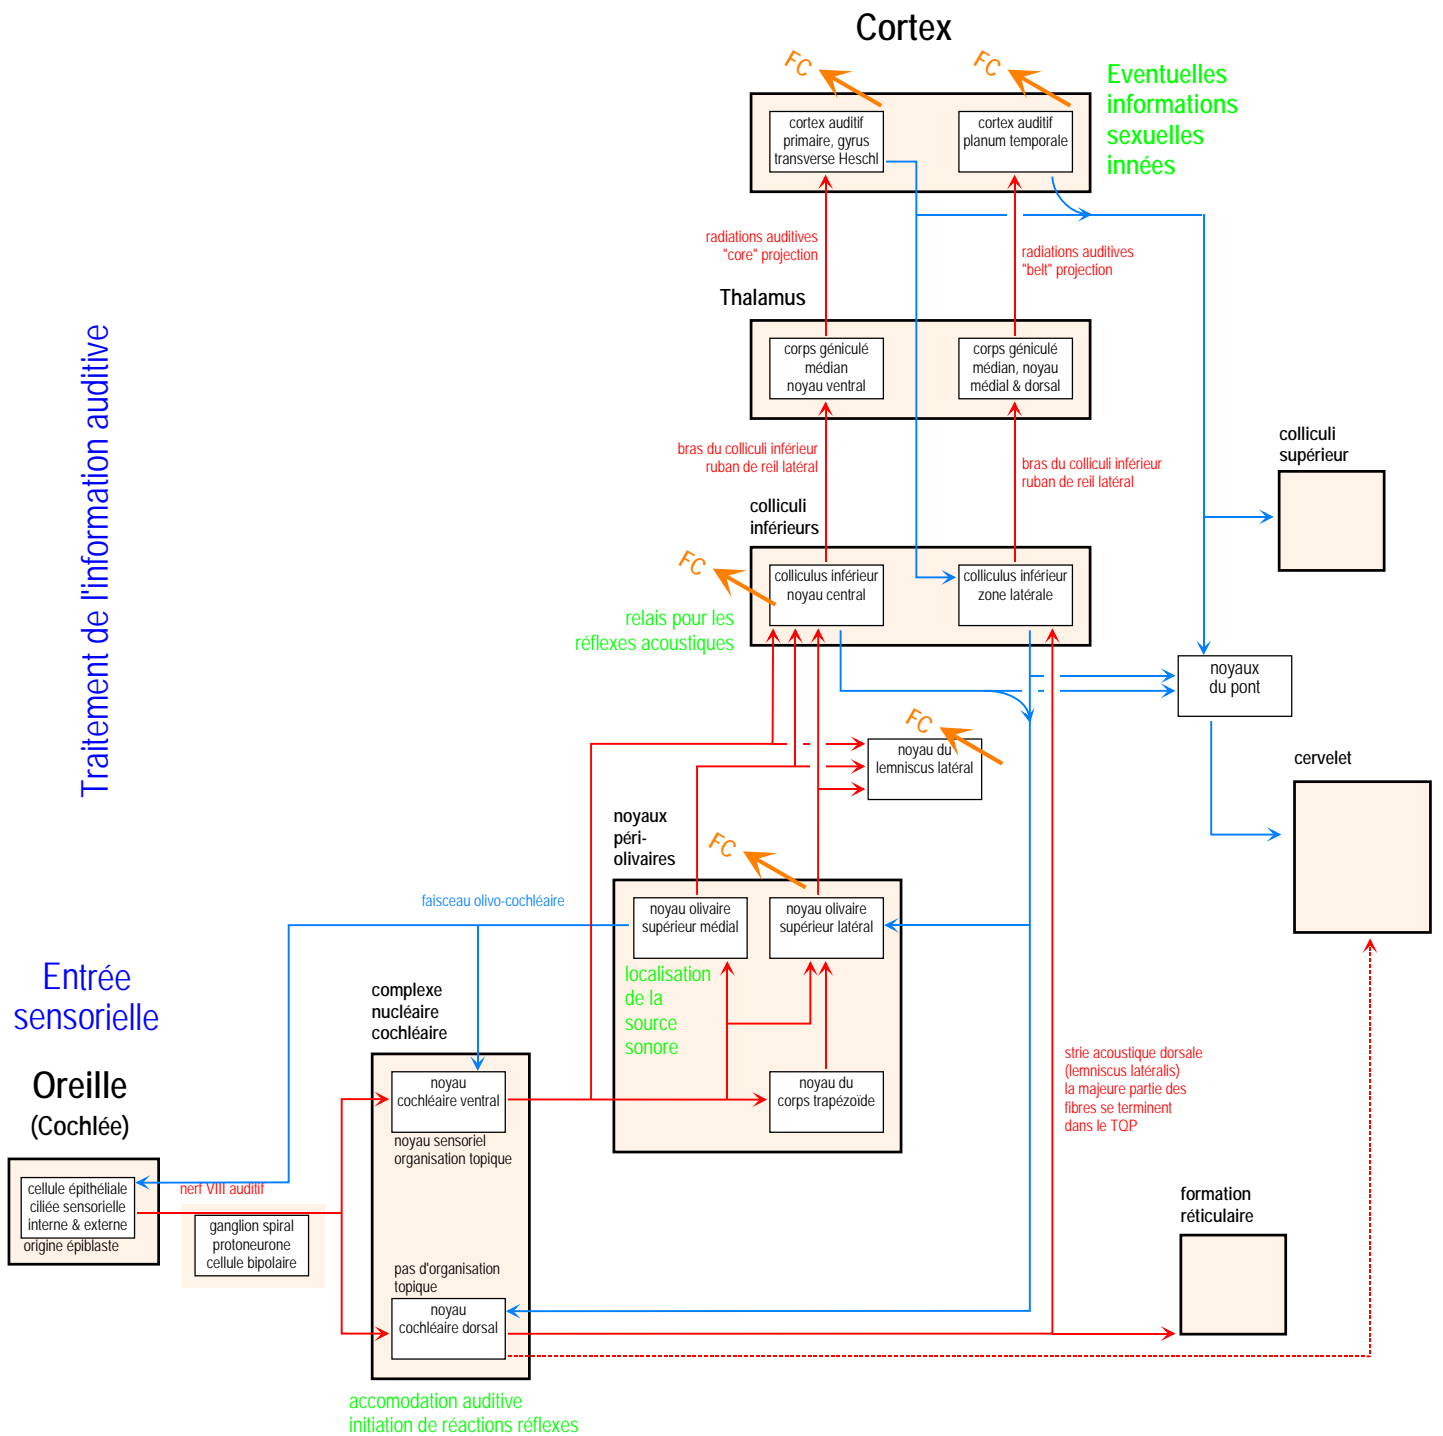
Traitement de l'information auditive

Cortex

FC

FC

cortex auditif primaire, gyrus transverse Heschl

cortex auditif planum temporale

Eventuelles informations sexuelles innées

radiations auditives "core" projection

radiations auditives "belt" projection

Thalamus

corps géniculé médian noyau ventral

corps géniculé médian, noyau médial & dorsal

bras du colliculi inférieur ruban de reil latéral

bras du colliculi inférieur ruban de reil latéral

colliculi supérieur

colliculi inférieurs

FC

colliculus inférieur noyau central

colliculus inférieur zone latérale

relais pour les réflexes acoustiques

noyaux du pont

FC

noyau du lemniscus latéral

cervelet

noyaux péri-olivaires

FC

faisceau olivo-cochléaire

noyau olivaire supérieur médial

noyau olivaire supérieur latéral

localisation de la source sonore

Entrée sensorielle

complexe nucléaire cochléaire

Oreille (Cochlée)

noyau cochléaire ventral

noyau sensoriel organisation topique

noyau du corps trapézoide

strie acoustique dorsale (lemniscus latéralis) la majeure partie des fibres se terminent dans le TQP

cellule épithéliale ciliée sensorielle interne & externe origine épiblaste

nerf VIII auditif

ganglion spiral protoneurone cellule bipolaire

formation réticulaire

pas d'organisation topique

noyau cochléaire dorsal

accomodation auditive initiation de réactions réflexes